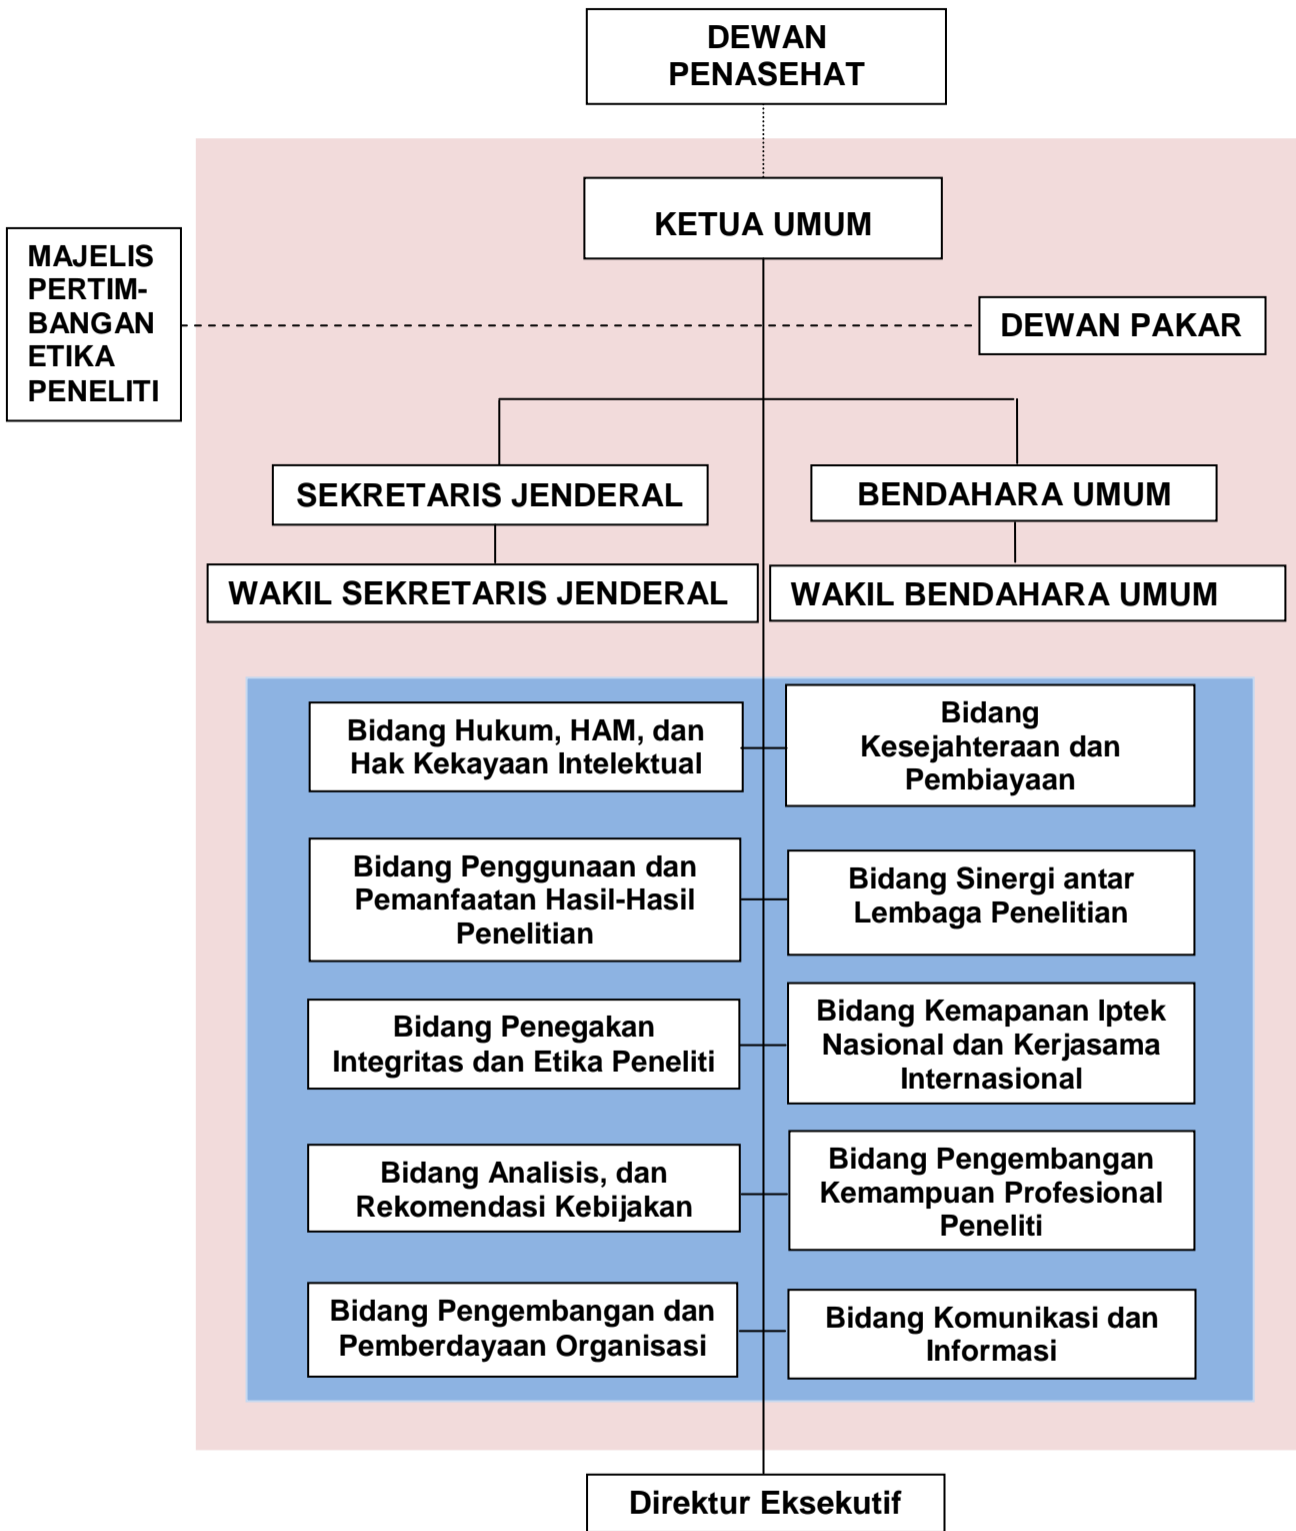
DEWAN PENASEHAT

KETUA UMUM

MAJELIS PERTIMBANGAN ETIKA PENELITI

DEWAN PAKAR

SEKRETARIS JENDERAL

BENDAHARA UMUM

WAKIL SEKRETARIS JENDERAL

WAKIL BENDAHARA UMUM

Bidang Hukum, HAM, dan Hak Kekayaan Intelektual

Bidang Kesejahteraan dan Pembiayaan

Bidang Penggunaan dan Pemanfaatan Hasil-Hasil Penelitian

Bidang Sinergi antar Lembaga Penelitian

Bidang Penegakan Integritas dan Etika Peneliti

Bidang Kemapanan Iptek Nasional dan Kerjasama Internasional

Bidang Analisis, dan Rekomendasi Kebijakan

Bidang Pengembangan Kemampuan Profesional Peneliti

Bidang Pengembangan dan Pemberdayaan Organisasi

Bidang Komunikasi dan Informasi

Direktur Eksekutif